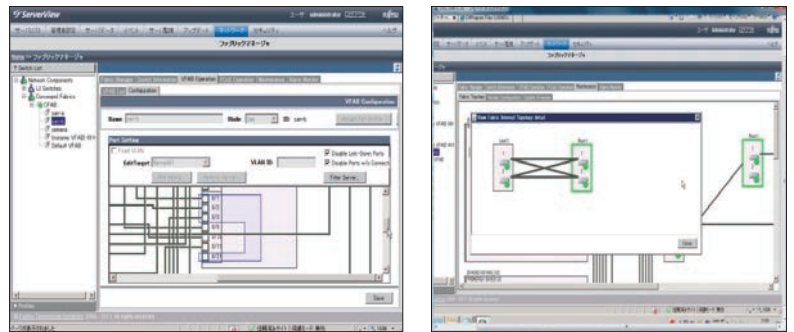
ServerView
ファブリックマネージャ
Switch List
Network Components
L2 Switches
Converged Fabrics
VFAB
Default VFAB
Fabric Manager
VFAB Operation
VFAB Configuration
Name
Mode
ID
Port Setting
Edit Target
VLAN ID
Disable Link-Down Ports
Disable Ports w/o Connect
Filter Server...
Save
ServerView
ファブリックマネージャ
View Fabric Internal Topology Detail
Close